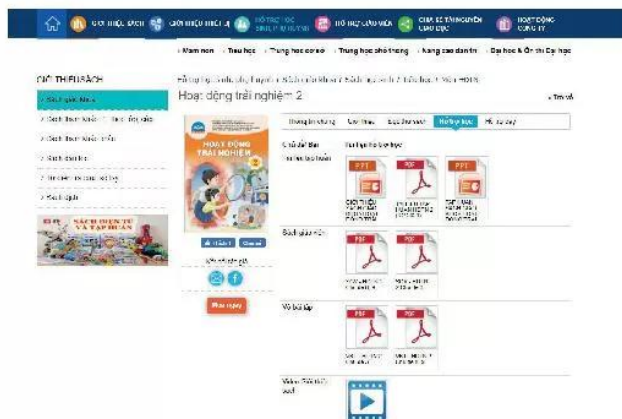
GIỚI THIỆU SÁCH
GIỚI THIỆU THIẾT BỊ
HỖ TRỢ HỌC SINH, PHỤ HUYNH
HỖ TRỢ GIÁO VIÊN
CHIA SẺ TÀI NGUYÊN GIÁO DỤC
HOẠT ĐỘNG CÔNG TY

Mầm non
Tiểu học
Trung học cơ sở
Trung học phổ thông
Nâng cao dân trí
Đại học & Ôn thi Đại học

GIỚI THIỆU SÁCH
Sách giáo khoa
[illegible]
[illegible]
Sách tham khảo
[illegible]
Sách dịch

SÁCH ĐIỆN TỬ VÀ TẬP HUẤN

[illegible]
Hoạt động trải nghiệm 2
Trở về

HOẠT ĐỘNG TRẢI NGHIỆM

Thông tin chung
Giới thiệu
Đọc thử sách
Hỗ trợ học
Hỗ trợ dạy

Chủ đề bài
Tài liệu hỗ trợ học
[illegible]
Sách giáo viên
Vở bài tập
Video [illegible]

PPT
PDF
PDF
PPT
PDF
PDF
PDF
PDF

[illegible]
Phản hồi